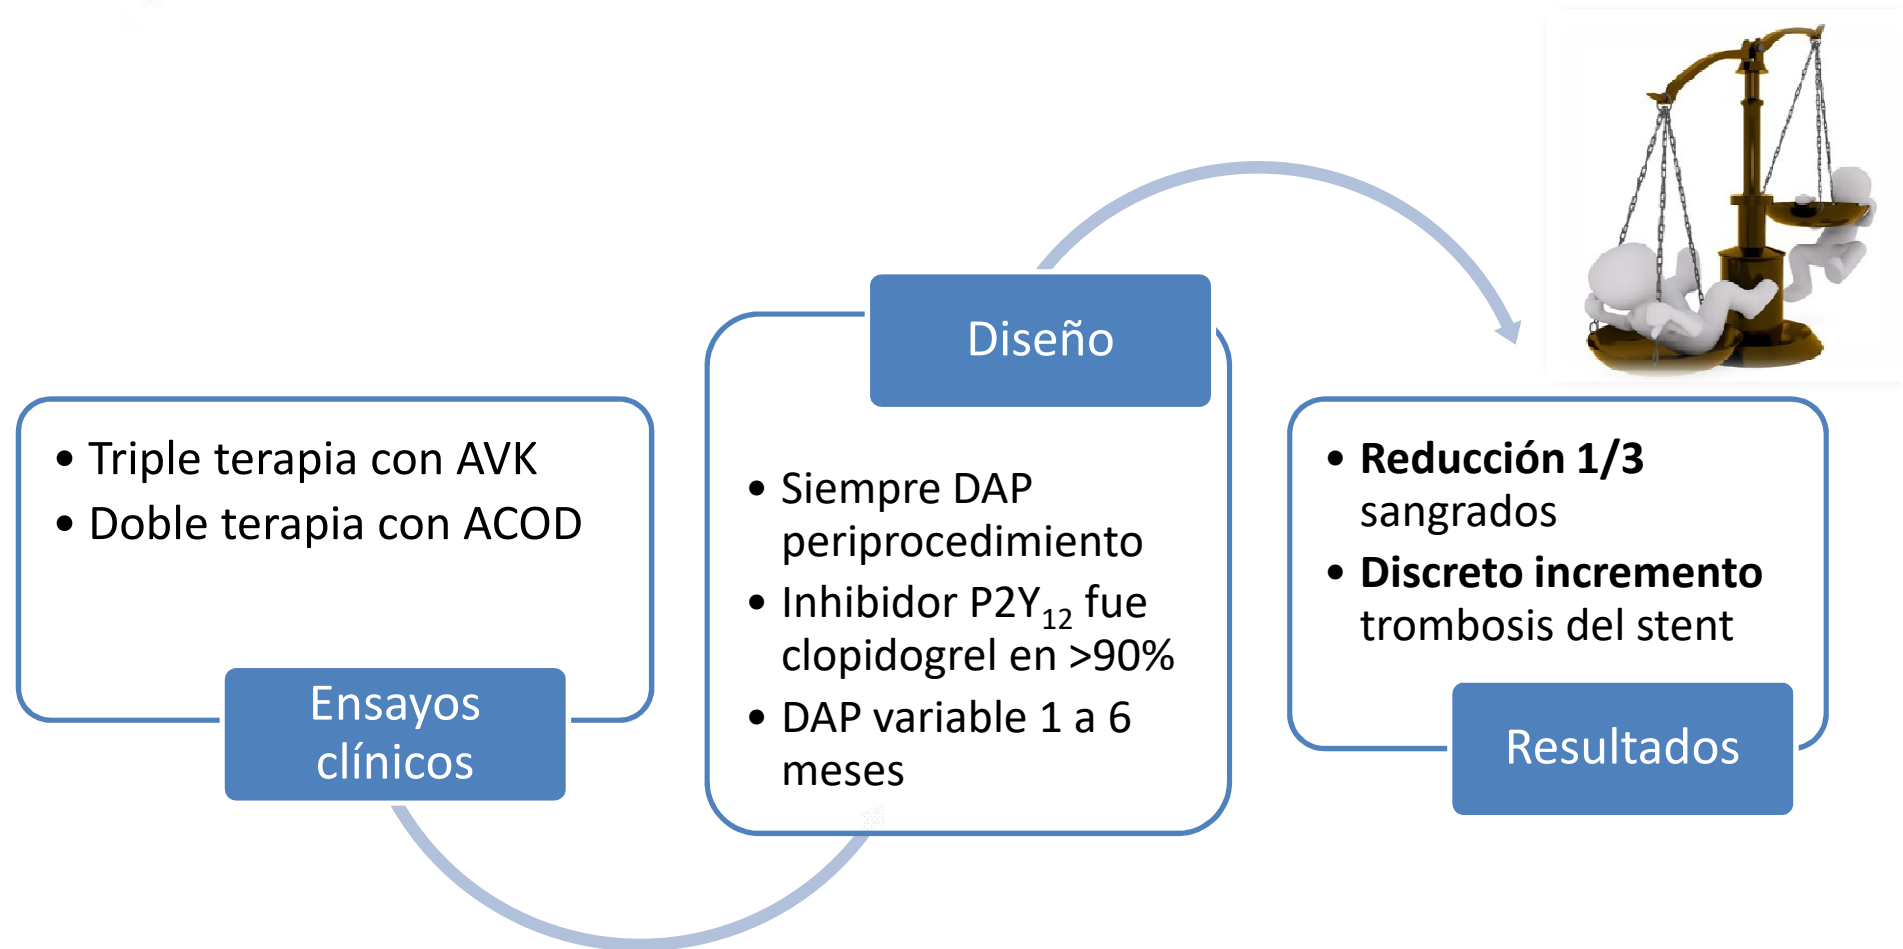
- Triple terapia con AVK
- Doble terapia con ACOD

Ensayos clínicos

Diseño

- Siempre DAP periprocedimiento
- Inhibidor $P2Y_{12}$ fue clopidogrel en >90%
- DAP variable 1 a 6 meses

- **Reducción 1/3** sangrados
- **Discreto incremento** trombosis del stent

Resultados